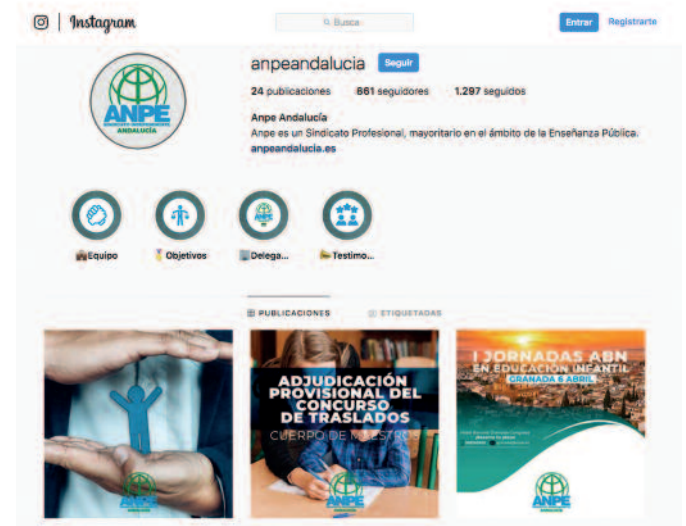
Instagram

Busca

Entrar Registrarte

ANPE
ANDALUCÍA

anpeandalucia Seguir

24 publicaciones 861 seguidores 1.297 seguidos

Anpe Andalucía
Anpe es un Sindicato Profesional, mayoritario en el ámbito de la Enseñanza Pública.
anpeandalucia.es

Equipo Objetivos Delega... Testimo...

PUBLICACIONES ETIQUETADAS

ANPE

ADJUDICACIÓN PROVISIONAL DEL CONCURSO DE TRASLADOS
CUERPO DE MAESTROS

ANPE

I JORNADAS ABN EN EDUCACIÓN INFANTIL
GRANADA 6 ABRIL

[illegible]

ANPE